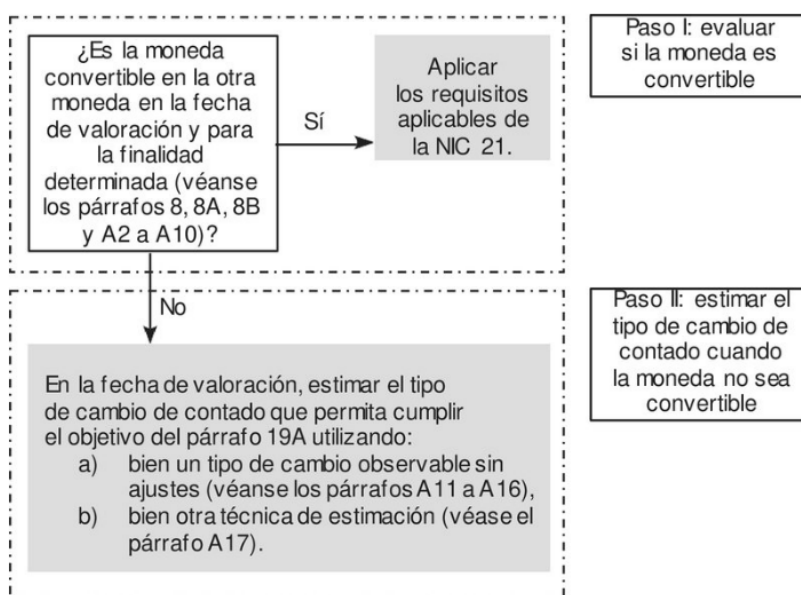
¿Es la moneda convertible en la otra moneda en la fecha de valoración y para la finalidad determinada (véanse los párrafos 8, 8A, 8B y A2 a A10)?

Sí

Aplicar los requisitos aplicables de la NIC 21.

Paso I: evaluar si la moneda es convertible

No

En la fecha de valoración, estimar el tipo de cambio de contado que permita cumplir el objetivo del párrafo 19A utilizando:
a) bien un tipo de cambio observable sin ajustes (véanse los párrafos A11 a A16),
b) bien otra técnica de estimación (véase el párrafo A17).

Paso II: estimar el tipo de cambio de contado cuando la moneda no sea convertible